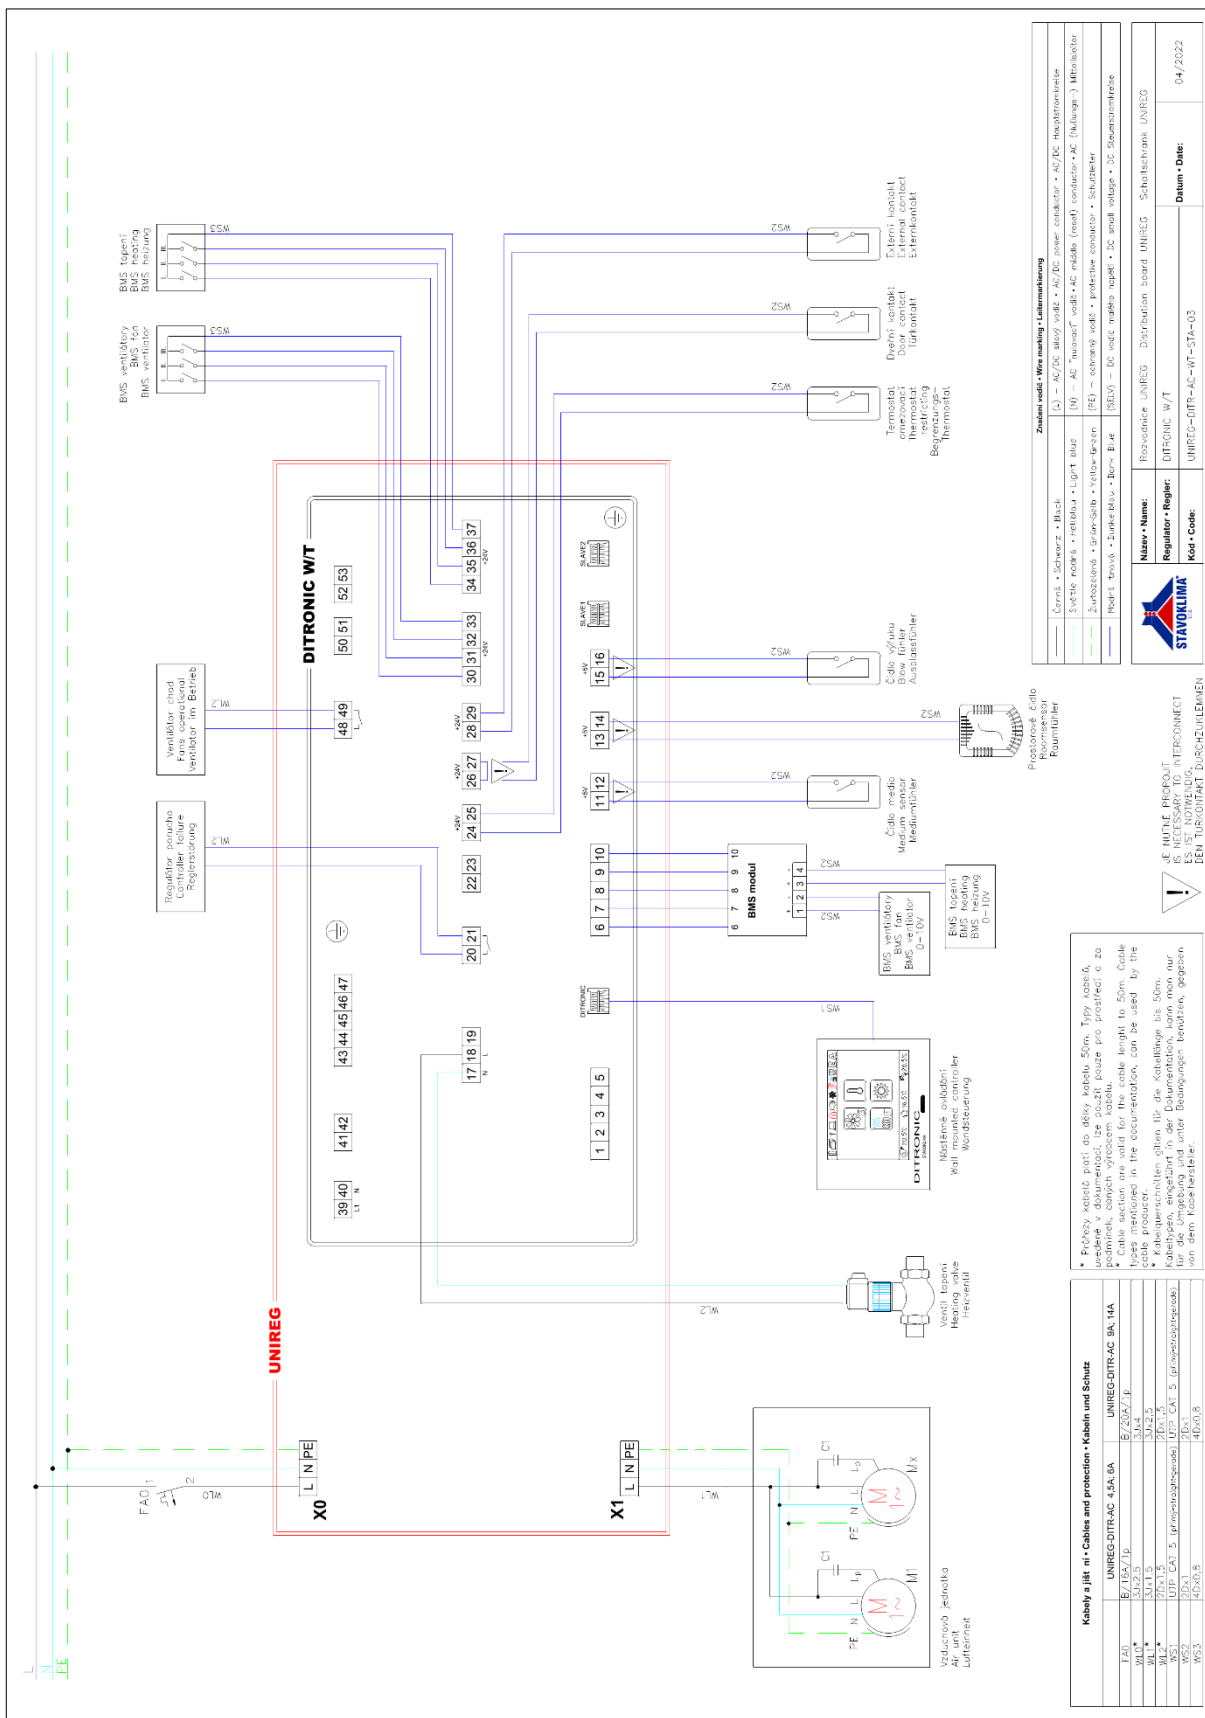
L
N
PE

FA0
1
2
WL0

X0
L N PE

X1
L N PE
WL1

UNIREG

DITRONIC W/T

BMS ventilátory
BMS fan
BMS ventilator
WS3

BMS topení
BMS heating
BMS heizung
WS3

Ventilátor chod
Fans operational
Ventilator im Betrieb
WL2

Regulátor porucha
Controller failure
Reglerstörung
WL2

39 40
L1 N
41 42
43 44 45 46 47
50 51
52 53
48 49
30 31 32 33
+24V
34 35 36 37
+24V
28 29
+24V
26 27
+24V
24 25
+24V
22 23
20 21
17 18 19
N L
1 2 3 4 5
6 7 8 9 10
11 12
+5V
13 14
+5V
15 16
+5V
SLAVE1
SLAVE2
DITRONIC

BMS modul
6 7 8 9 10
1 2 3 4

Externí kontakt
External contact
Externkontakt
WS2

Dveřní kontakt
Door contact
Türkontakt
WS2

Termostat omezovací
Thermostat restricting
Begrenzungs-Thermostat
WS2

Čidlo výfuku
Blow fühler
Ausblasfühler
WS2

Prostorové čidlo
Roomsensor
Raumfühler
WS2

Čidlo média
Medium sensor
Mediumfühler
WS2

BMS ventilátory
BMS fan
BMS ventilator
0-10V
WS2

BMS topení
BMS heating
BMS heizung
0-10V
WS2

WS1
Nástěnné ovládání
Wall mounted controller
Wandsteuerung

Ventil topení
Heating valve
Heizventil
WL2

Vzduchová jednotka
Air unit
Lufteinheit
M1
M x
PE N L
C1
1~
L0

JE NUTNÉ PROPOJIT
IS NECESSARY TO INTERCONNECT
ES IST NOTWENDIG
DEN TÜRKONTAKT DURCHZUKLEMMEN

Kabely a jištění • Cables and protection • Kabeln und Schutz
| | UNIREG-DITR-AC 4,5A; 6A | UNIREG-DITR-AC 9A; 14A |
|---|---|---|
| FA0 | B/16A/1p | B/20A/1p |
| WL0* | 3Jx2,5 | 3Jx4 |
| WL1* | 3Jx1,5 | 3Jx2,5 |
| WL2* | 2Dx1,5 | 2Dx1,5 |
| WS1 | UTP CAT 5 (přímý•straight•gerade) | UTP CAT 5 (přímý•straight•gerade) |
| WS2 | 2Dx1 | 2Dx1 |
| WS3 | 4Dx0,8 | 4Dx0,8 |

* Průřezy kabelů platí do délky kabelu 50m. Typy kabelů uvedené v dokumentaci, lze použít pouze pro prostředí a za podmínek, daných výrobcem kabelu.
* Cable section are valid for the cable lenght to 50m. Cable types mentioned in the documentation, can be used by the cable producer.
* Kabelquerschnitten gilten für die Kabellänge bis 50m. Kabeltypen, eingeführt in der Dokumentation, kann man nur für die Umgebung und unter Bedingungen benützen, gegeben von dem Kabelhersteller.

Značení vodičů • Wire marking • Leitermarkierung
| | Černá • Schwarz • Black | (L) – AC/DC silový vodič • AC/DC power conductor • AC/DC Hauptstromkreise |
|---|---|---|
| | Světle modrá • Hellblau • Light blue | (N) – AC "nulovací" vodič • AC middle (reset) conductor • AC (Nullungs-) Mittelleiter |
| | Žlutozelená • Grün-Gelb • Yellow-Green | (PE) – ochranný vodič • protective conductor • Schutzleiter |
| | Modrá tmavá • Dunkelblau • Dark Blue | (SELV) – DC vodič malého napětí • DC small voltage • DC Steuerstromkreise |

STAVOKLIMA
Název • Name: Rozvodnice UNIREG Distribution board UNIREG Schaltschrank UNIREG
Regulator • Regler: DITRONIC W/T
Kód • Code: UNIREG-DITR-AC-WT-STA-03
Datum • Date: 04/2022